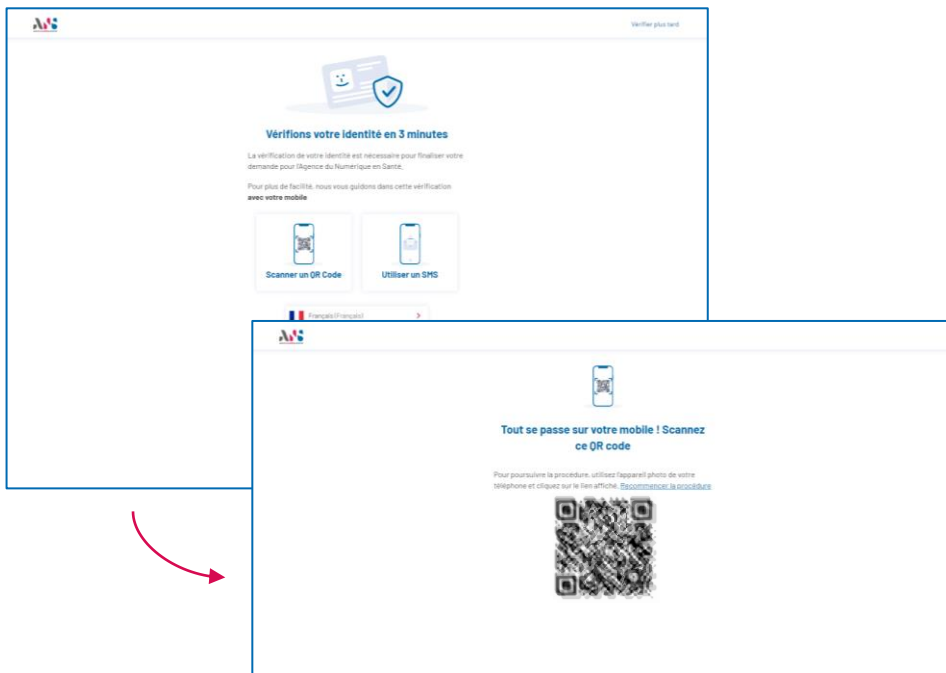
ANS

Vérifier plus tard

Vérifions votre identité en 3 minutes

La vérification de votre identité est nécessaire pour finaliser votre demande pour l'Agence du Numérique en Santé.

Pour plus de facilité, nous vous guidons dans cette vérification **avec votre mobile**

Scanner un QR Code

Utiliser un SMS

Français (Français)

ANS

Tout se passe sur votre mobile ! Scannez ce QR code

Pour poursuivre la procédure, utilisez l'appareil photo de votre téléphone et cliquez sur le lien affiché. Recommencer la procédure